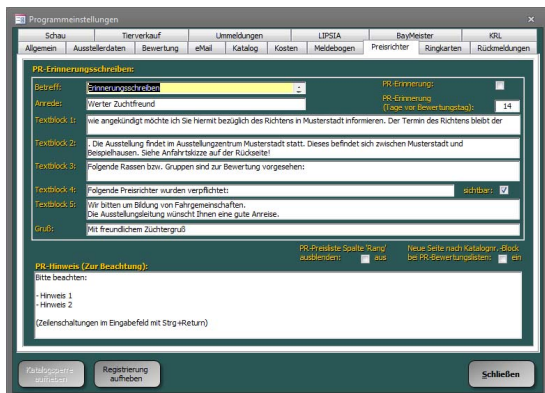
Programmeinstellungen

| Schau | Tierverkauf | Ummeldungen | LIPSIA | BayMeister | KRL |
|---|---|---|---|---|---|

| Allgemein | Ausstellerdaten | Bewertung | eMail | Katalog | Kosten | Meldebogen | Preisrichter | Ringkarten | Rückmeldungen |
|---|---|---|---|---|---|---|---|---|---|

PR-Erinnerungsschreiben:

Betreff: Erinnerungsschreiben

Anrede: Werter Zuchtfreund

PR-Erinnerung:

PR-Erinnerung (Tage vor Bewertungstag): 14

Textblock 1: wie angekündigt möchte ich Sie hiermit bezüglich des Richtens in Musterstadt informieren. Der Termin des Richtens bleibt der

Textblock 2: . Die Ausstellung findet im Ausstellungzentrum Musterstadt statt. Dieses befindet sich zwischen Musterstadt und Beispielhausen. Siehe Anfahrtskizze auf der Rückseite!

Textblock 3: Folgende Rassen bzw. Gruppen sind zur Bewertung vorgesehen:

Textblock 4: Folgende Preisrichter wurden verpflichtet:

sichtbar:

Textblock 5: Wir bitten um Bildung von Fahrgemeinschaften. Die Ausstellungsleitung wünscht Ihnen eine gute Anreise.

Gruß: Mit freundlichem Züchtergruß

PR-Preisliste Spalte 'Rang' ausblenden: aus

Neue Seite nach Katalognr.-Block bei PR-Bewertungslisten: ein

PR-Hinweis (Zur Beachtung):

Bitte beachten:

- Hinweis 1
- Hinweis 2

(Zeilenschaltungen im Eingabefeld mit Strg+Return)

Katalogsperre aufheben

Registrierung aufheben

Schließen